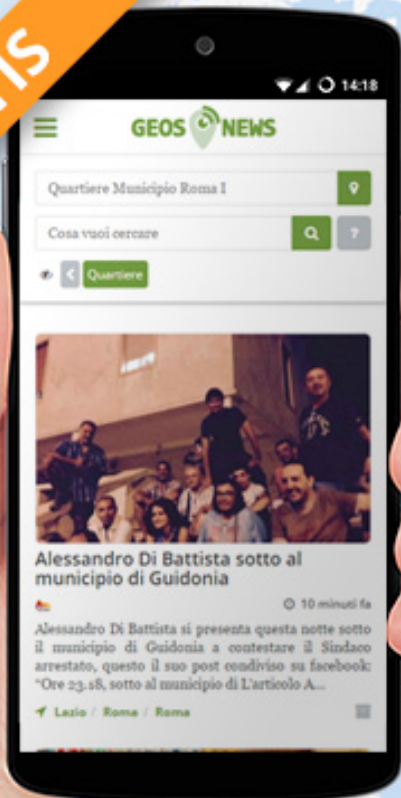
IS

14:18

GEOS NEWS

Quartiere Municipio Roma I

Cosa vuoi cercare

?

Quartiere

Alessandro Di Battista sotto al municipio di Guidonia

10 minuti fa

Alessandro Di Battista si presenta questa notte sotto il municipio di Guidonia a contestare il Sindaco arrestato, questo il suo post condiviso su facebook: "Ore 23.18, sotto al municipio di L'articolo A...

Lazio / Roma / Roma